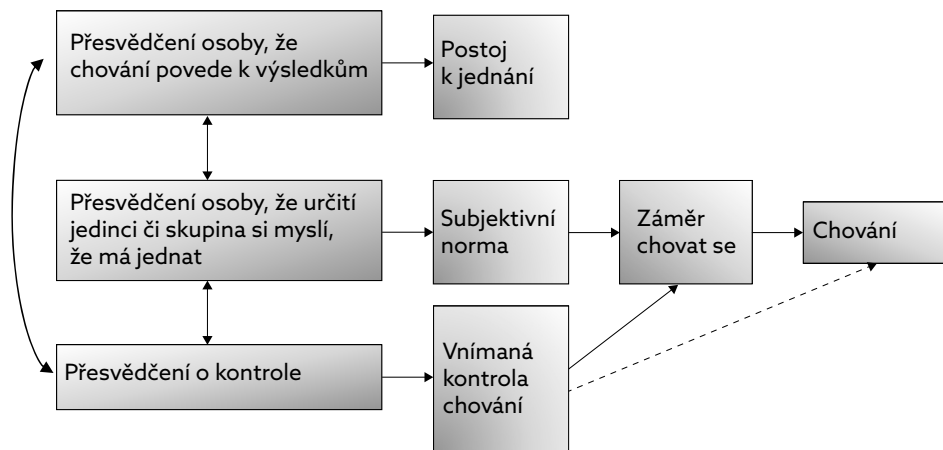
Přesvědčení osoby, že chování povede k výsledkům

Postoj k jednání

Přesvědčení osoby, že určití jedinci či skupina si myslí, že má jednat

Subjektivní norma

Záměr chovat se

Chování

Přesvědčení o kontrole

Vnímaná kontrola chování